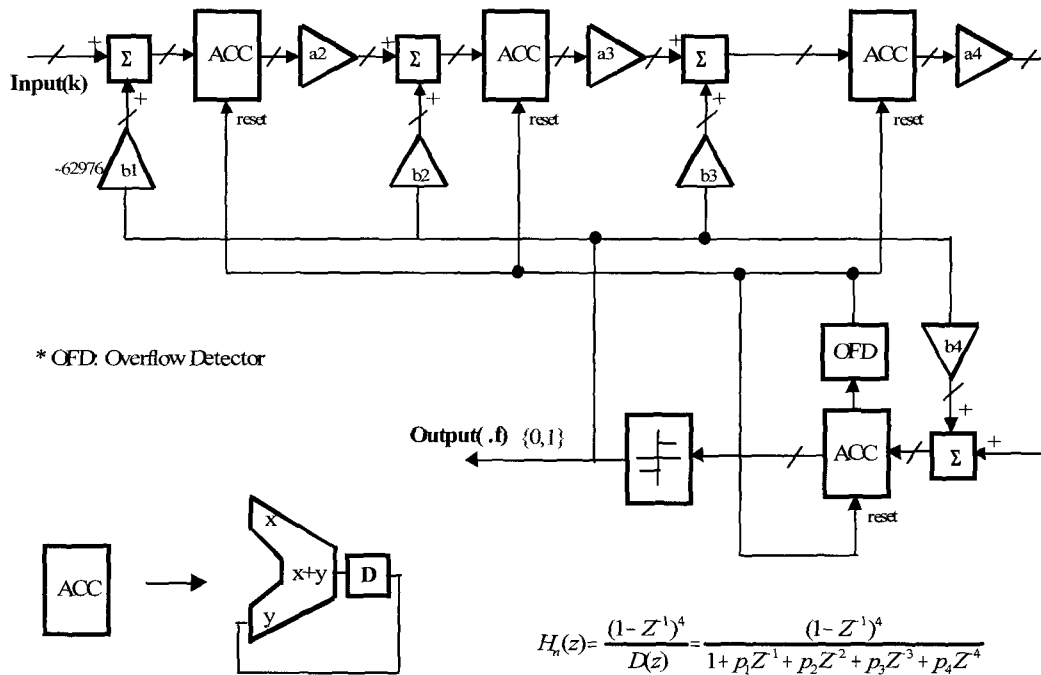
+ Σ ACC a2 + Σ ACC a3 + Σ ACC a4

Input(k)

+ reset + reset + reset

-62976 b1 b2 b3

* OFD: Overflow Detector

OFD

b4

+

Output( .f) {0,1}

ACC

+ Σ +

reset

ACC

x

x+y D

y

$H_n(z)=\frac{(1-Z^{-1})^4}{D(z)}=\frac{(1-Z^{-1})^4}{1+p_1Z^{-1}+p_2Z^{-2}+p_3Z^{-3}+p_4Z^{-4}}$